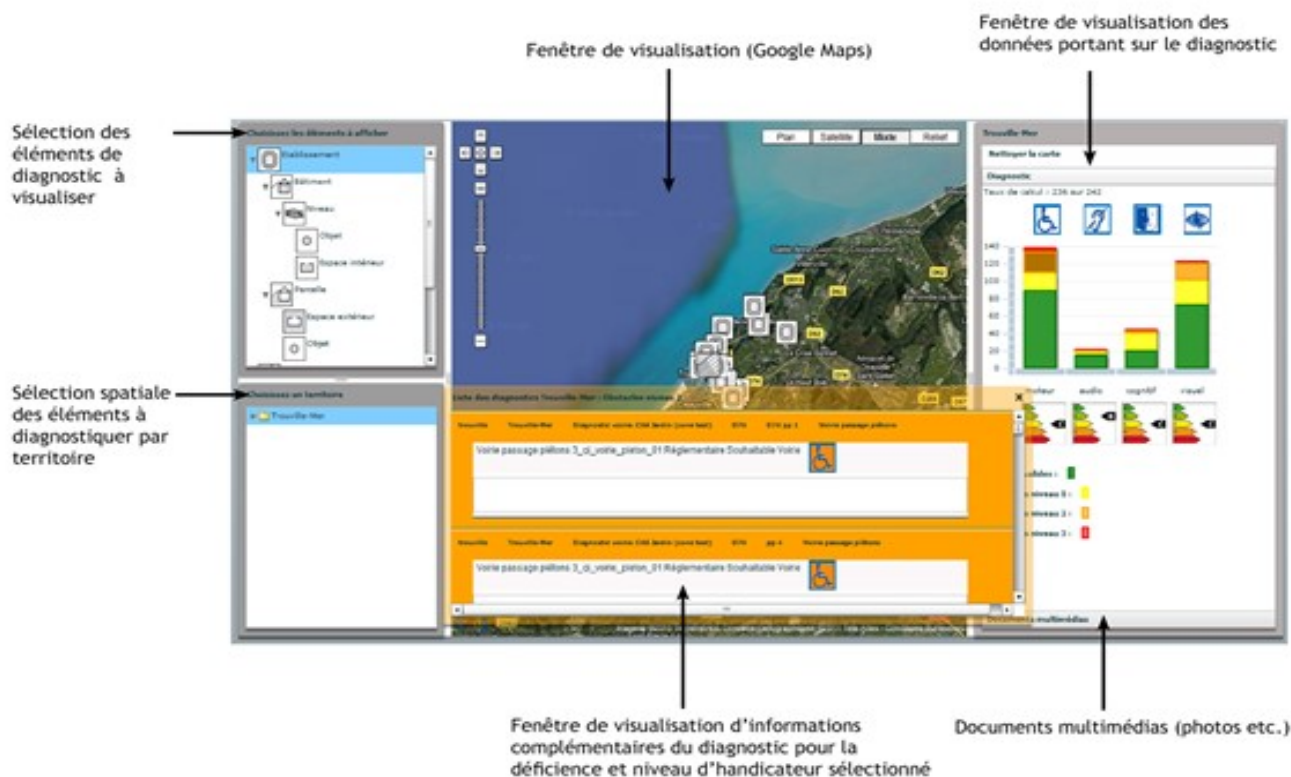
Fenêtre de visualisation (Google Maps)

Fenêtre de visualisation des données portant sur le diagnostic

Sélection des éléments de diagnostic à visualiser

Choisissez les éléments à afficher

Etablissement

Bâtiment

Niveau

Objet

Espace intérieur

Parcelle

Espace extérieur

Objet

Plan | Satellite | Mixte | Relief

Trouville-Mer

Nettoyer la carte

Diagnostic

Taux de calcul : 236 sur 242

140
120
100
80
60
40
20
0

moteur | audio | cognitif | visuel

Sélection spatiale des éléments à diagnostiquer par territoire

Choisissez un territoire

Trouville-Mer

Liste des diagnostics Trouville-Mer - Obstacles niveau 3

Trouville | Trouville-Mer | Diagnostic voirie CAN (entre tout) | ETS | ETS pp 1 | Voirie passage piétons

Voirie passage piétons 3_ci_voirie_piston_01 Réglementaire Souhaitable Voirie

Trouville | Trouville-Mer | Diagnostic voirie CAN (entre tout) | ETS | pp 4 | Voirie passage piétons

Voirie passage piétons 3_ci_voirie_piston_01 Réglementaire Souhaitable Voirie

solides :
niveau 0 :
niveau 2 :
niveau 3 :

Documents multimédias

Fenêtre de visualisation d'informations complémentaires du diagnostic pour la déficience et niveau d'handicateur sélectionné

Documents multimédias (photos etc.)